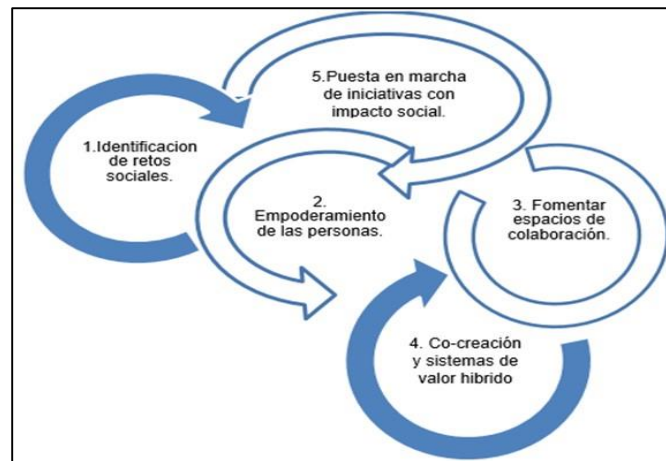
5.Puesta en marcha de iniciativas con impacto social.

1.Identificacion de retos sociales.

2. Empoderamiento de las personas.

3. Fomentar espacios de colaboración.

4. Co-creación y sistemas de valor hibrido